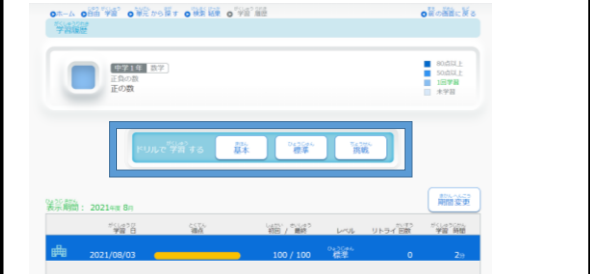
ホーム　学習　単元から探す　検索結果　学習履歴　前の画面に戻る

学習履歴

中学1年　数学
正負の数
正の数

80点以上
50点以上
1回学習
未学習

ドリルで学習する　基本　標準　挑戦

表示期間：2021年度 8月　期間変更

学習日　得点　初回／最終　レベル　リトライ回数　学習時間

2021/08/03　100 / 100　標準　0　2分